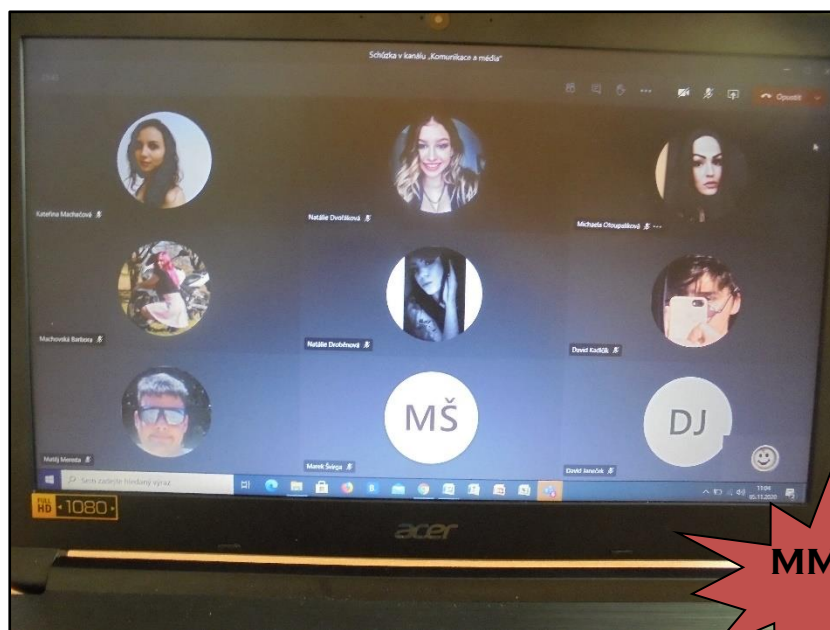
Schůzka v kanálu „Komunikace a média"

Opustit

Kateřina Machačová

Natálie Dvořáková

Michaela Otoupalíková

Machovská Barbora

Natálie Drobňová

David Kadlčík

Matěj Moravec

Marek Švirga

David Janeček

MŠ

DJ

Sem zadejte hledaný výraz

11:04
05.11.2020

FULL HD 1080

acer

MM